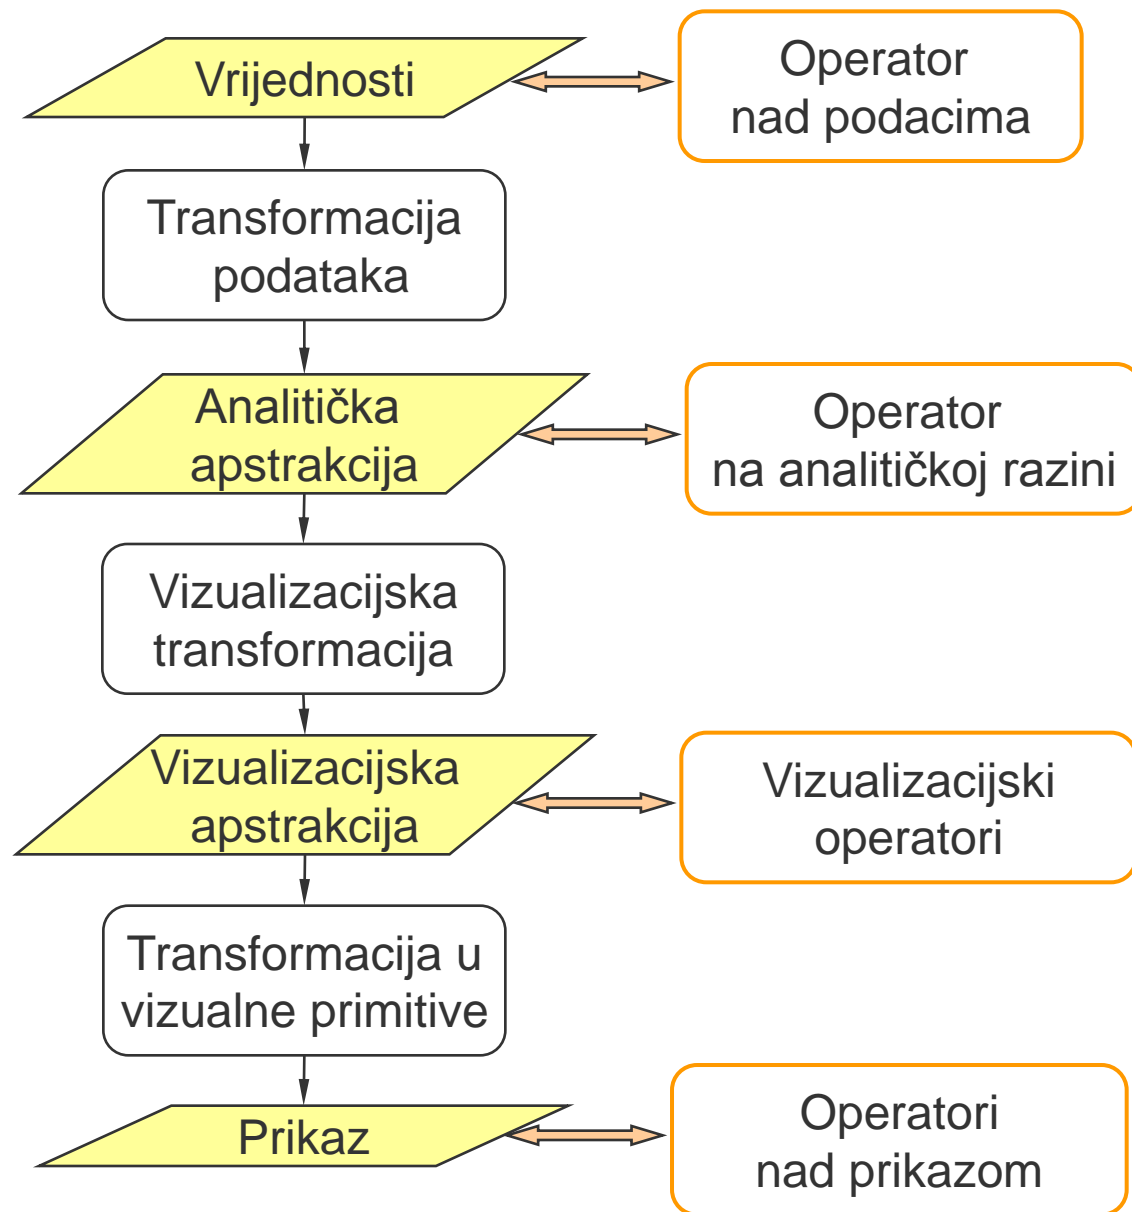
Vrijednosti

Operator nad podacima

Transformacija podataka

Analitička apstrakcija

Operator na analitičkoj razini

Vizualizacijska transformacija

Vizualizacijska apstrakcija

Vizualizacijski operatori

Transformacija u vizualne primitive

Prikaz

Operatori nad prikazom